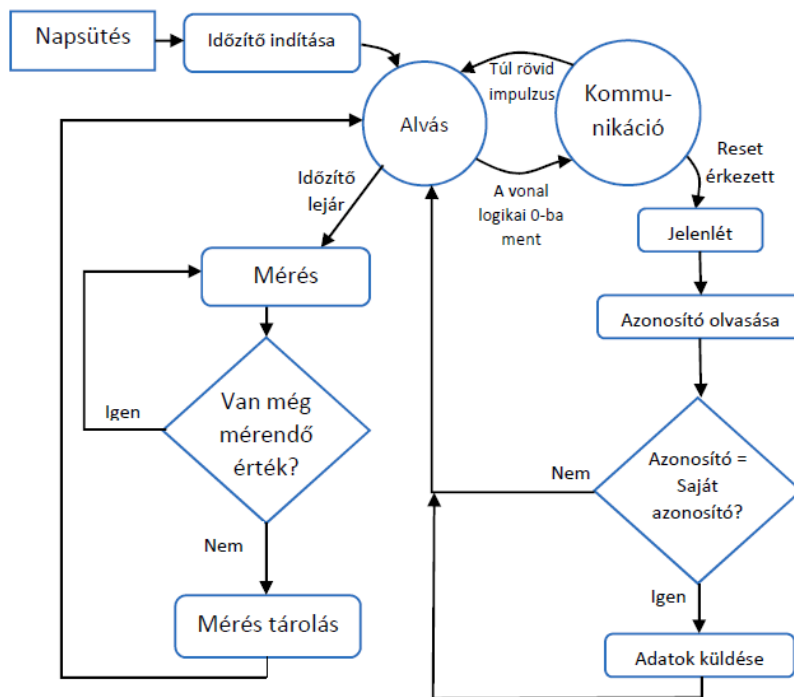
Napsütés

Időzítő indítása

Túl rövid impulzus

Alvás

Kommunikáció

Időzítő lejár

A vonal logikai 0-ba ment

Reset érkezett

Jelenlét

Mérés

Azonosító olvasása

Igen

Van még mérendő érték?

Nem

Azonosító = Saját azonosító?

Nem

Igen

Mérés tárolás

Adatok küldése